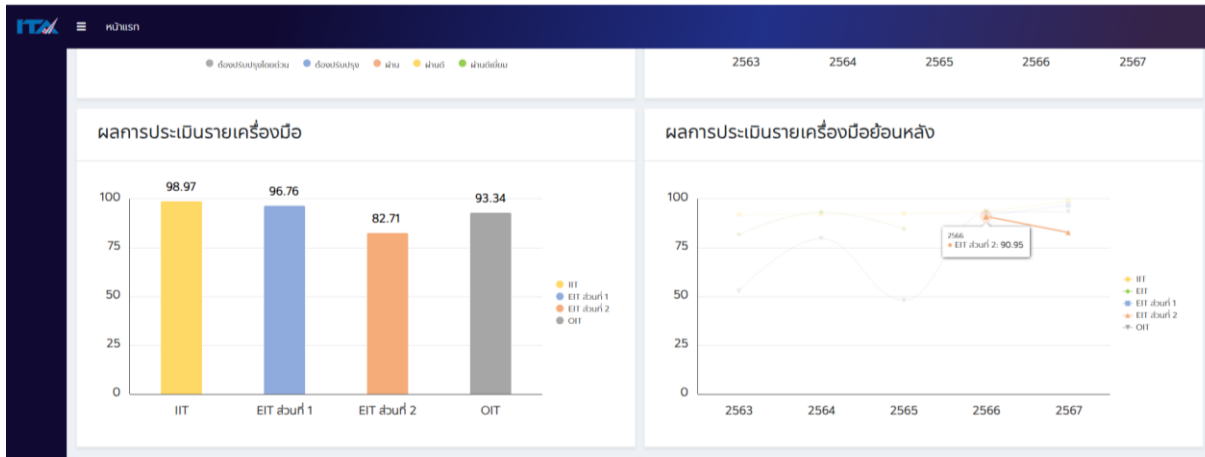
ITA ≡ หน้าแรก

ต้องปรับปรุงโดยด่วน ต้องปรับปรุง ผ่าน ผ่านดี ผ่านดีเยี่ยม

2563 2564 2565 2566 2567

ผลการประเมินรายเครื่องมือ

| | IIT | EIT ส่วนที่ 1 | EIT ส่วนที่ 2 | OIT |
|---|---|---|---|---|
| | 98.97 | 96.76 | 82.71 | 93.34 |

100
75
50
25
0

IIT
EIT ส่วนที่ 1
EIT ส่วนที่ 2
OIT

ผลการประเมินรายเครื่องมือย้อนหลัง

100
75
50
25
0

2563 2564 2565 2566 2567

2566
EIT ส่วนที่ 2: 90.95

IIT
EIT
EIT ส่วนที่ 1
EIT ส่วนที่ 2
OIT